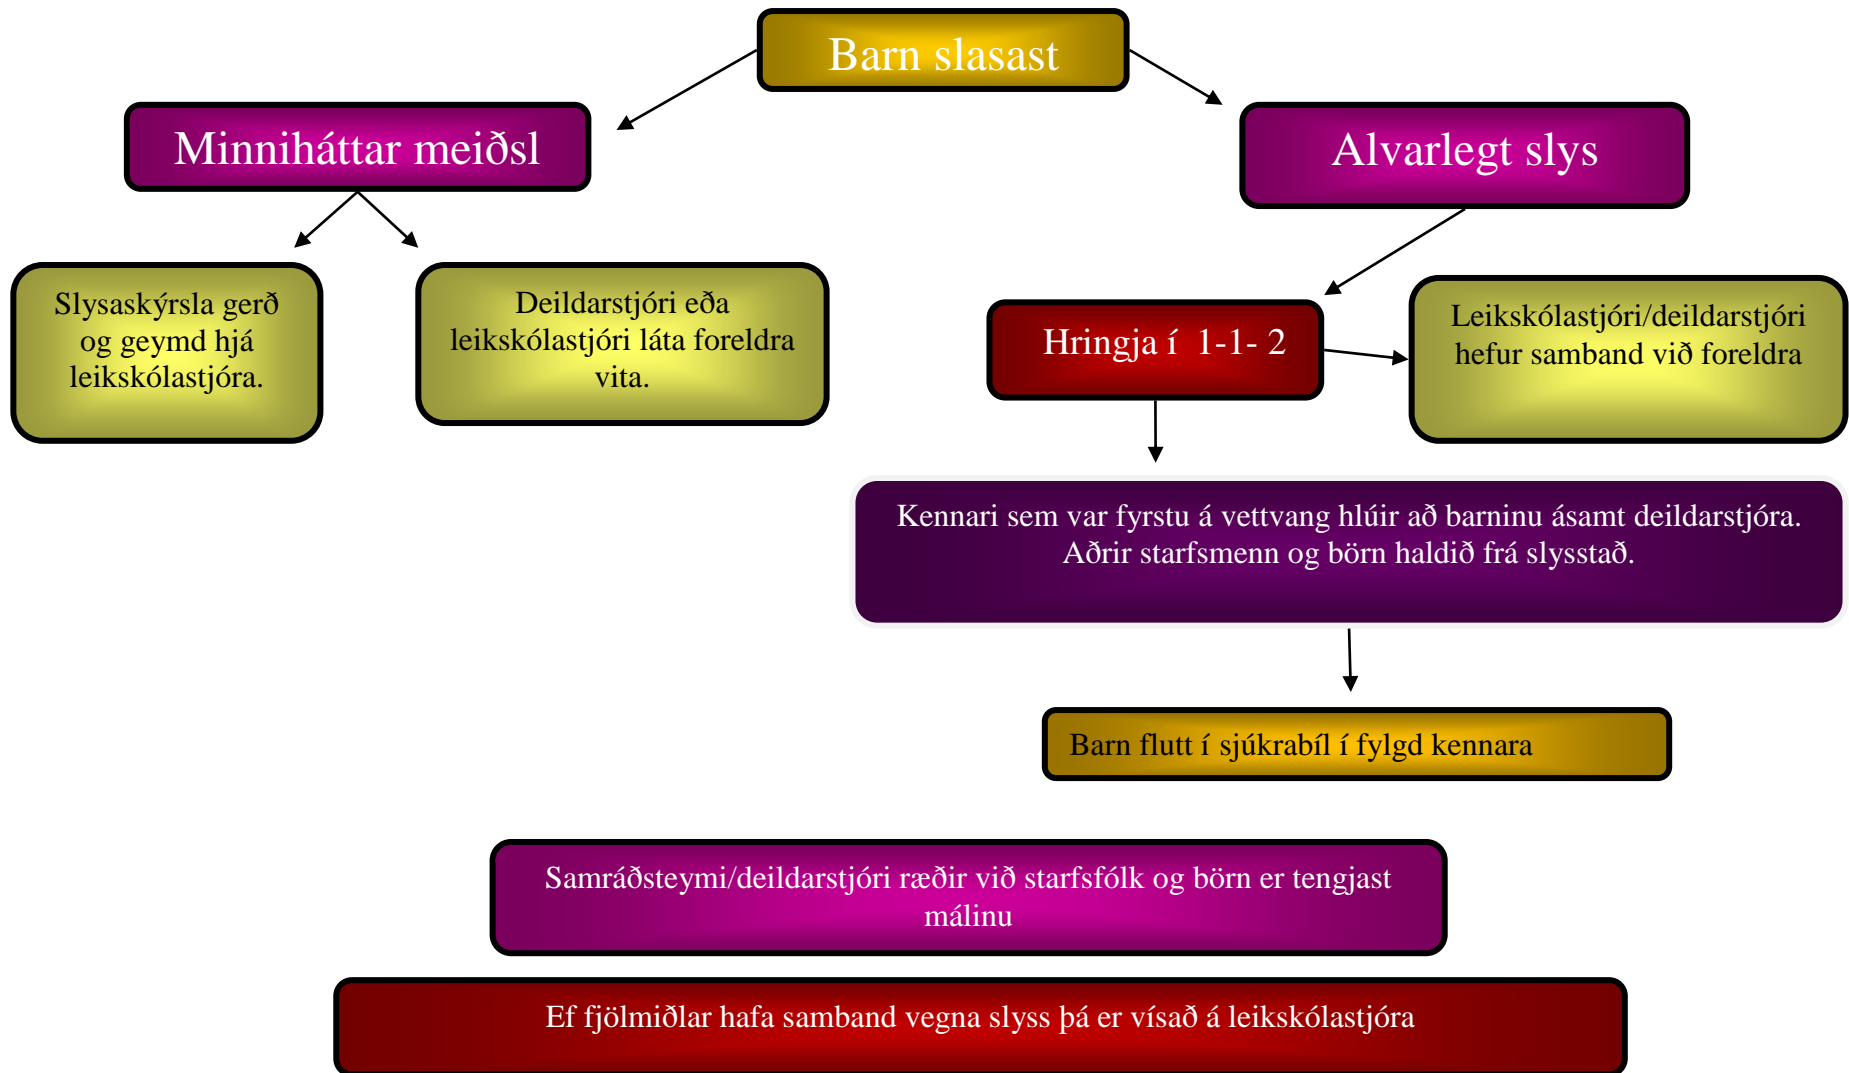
Barn slasast

Minniháttar meiðsl

Alvarlegt slys

Slysaskýrsla gerð og geymd hjá leikskólastjóra.

Deildarstjóri eða leikskólastjóri láta foreldra vita.

Hringja í 1-1- 2

Leikskólastjóri/deildarstjóri hefur samband við foreldra

Kennari sem var fyrstu á vettvang hlúir að barninu ásamt deildarstjóra. Aðrir starfsmenn og börn haldið frá slysstað.

Barn flutt í sjúkrabíl í fylgd kennara

Samráðsteymi/deildarstjóri ræðir við starfsfólk og börn er tengjast málinu

Ef fjölmiðlar hafa samband vegna slyss þá er vísað á leikskólastjóra